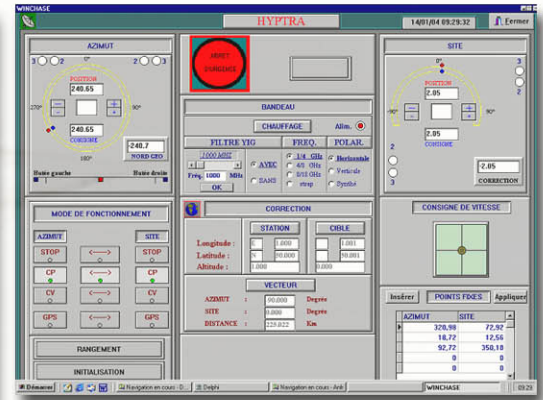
WINCHASE

HYPTRA

14/01/04 09:29:32

Fermer

AZIMUT

3 2 3 2

0°

POSITION

240.65

270°

90°

240.65

CONSIGNE

180°

-240.7

NORD GEO

Butée gauche

Butée droite

ARRET D'URGENCE

BANDEAU

CHAUFFAGE

Alim.

FILTRE YIG

FREQ.

POLAR.

2000 MHZ

AVEC

Fréq. 1000 MHz

SANS

OK

1/4 GHz

4/8 GHz

8/18 GHz

strap

Horizontale

Verticale

Synthé

SITE

0°

3

2

POSITION

2.05

-90°

90°

2.05

CONSIGNE

3

-2.05

CORRECTION

MODE DE FONCTIONNEMENT

AZIMUT

SITE

STOP

<----->

STOP

CP

<----->

CP

CV

<----->

CV

GPS

<----->

GPS

RANGEMENT

INITIALISATION

CORRECTION

STATION

CIBLE

Longitude :

E

1.000

1.001

Latitude :

N

50.000

50.001

Altitude :

1.000

0.000

VECTEUR

AZIMUT

90.000

Degrés

SITE

0.000

Degrés

DISTANCE

229.022

Km

CONSIGNE DE VITESSE

Insérer

POINTS FIXES

Appliquer

| AZIMUT | SITE |
|---|---|
| 320,98 | 72,92 |
| 18,72 | 12,56 |
| 92,72 | 350,18 |
| 0 | 0 |
| 0 | 0 |

Démarrer

Navigation en cours - D...

Delphi

Navigation en cours - Anti

WINCHASE

09:29